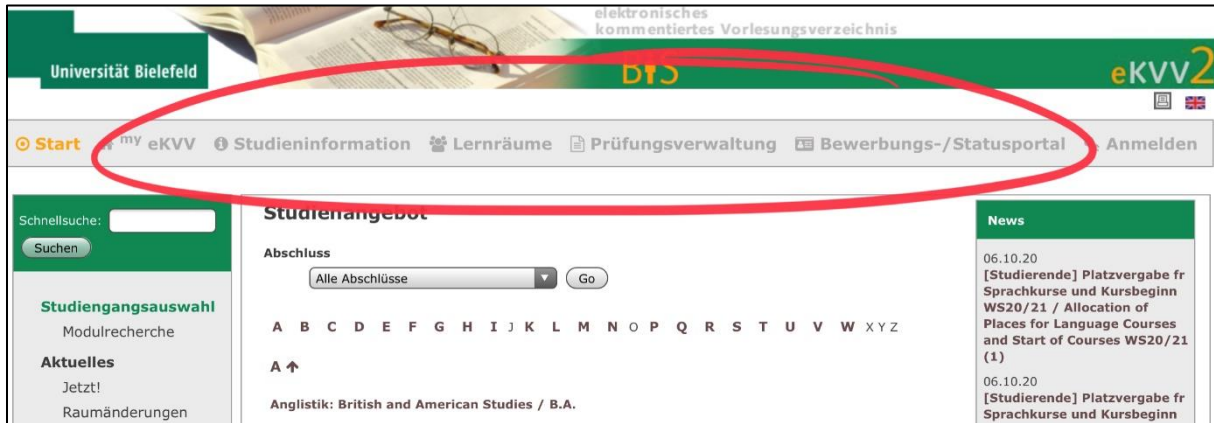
elektronisches
kommentiertes Vorlesungsverzeichnis

Universität Bielefeld

BIS

eKVV2

Start  my eKVV  Studieninformation  Lernräume  Prüfungsverwaltung  Bewerbungs-/Statusportal  Anmelden

Schnellsuche:
Suchen

Studiengangsauswahl
Modulrecherche
Aktuelles
Jetzt!
Raumänderungen

Studienangebot

Abschluss
Alle Abschlüsse
Go

A B C D E F G H I J K L M N O P Q R S T U V W X Y Z

A ↑

Anglistik: British and American Studies / B.A.

News

06.10.20
[Studierende] Platzvergabe fr Sprachkurse und Kursbeginn WS20/21 / Allocation of Places for Language Courses and Start of Courses WS20/21 (1)

06.10.20
[Studierende] Platzvergabe fr Sprachkurse und Kursbeginn